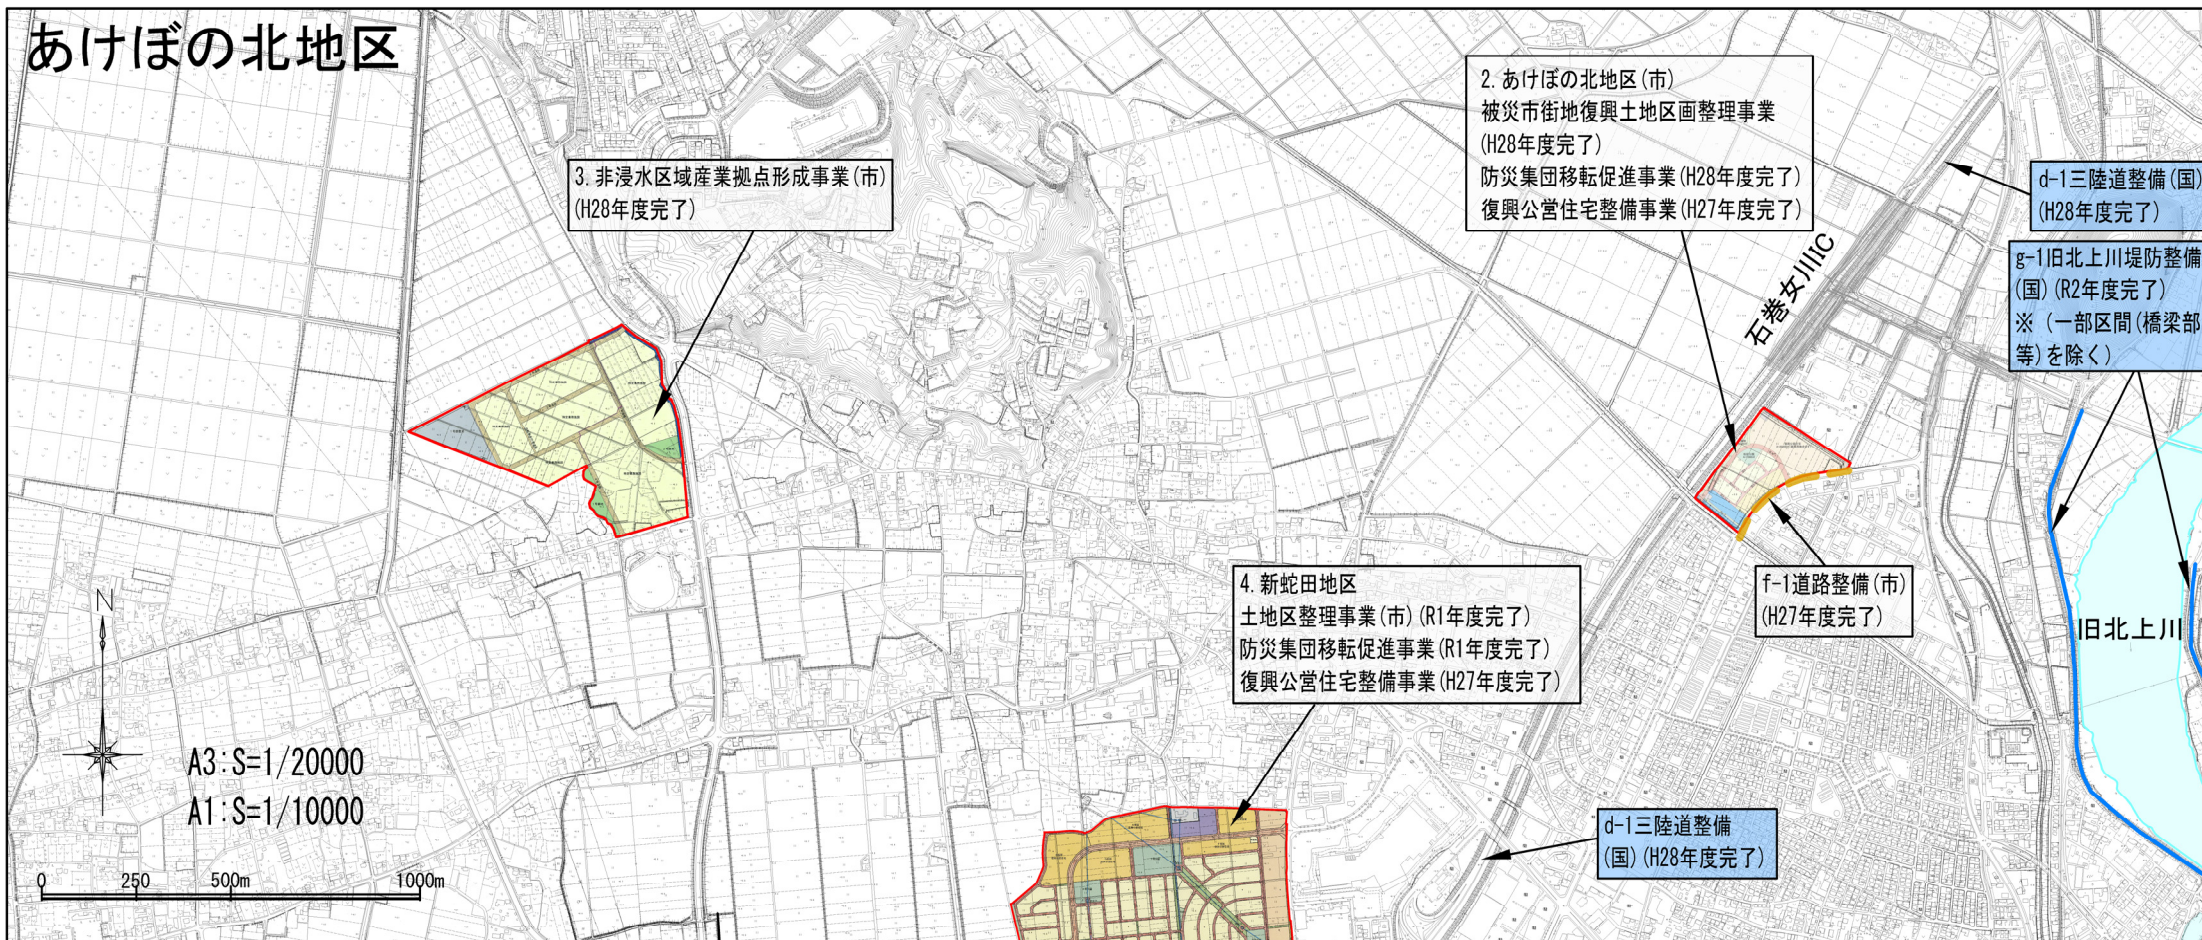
あけぼの北地区

3.非浸水区域産業拠点形成事業(市)
(H28年度完了)

2.あけぼの北地区(市)
被災市街地復興土地区画整理事業
(H28年度完了)
防災集団移転促進事業(H28年度完了)
復興公営住宅整備事業(H27年度完了)

d-1三陸道整備(国)
(H28年度完了)

g-1旧北上川堤防整備
(国)(R2年度完了)
※(一部区間(橋梁部等)を除く)

石巻女川IC

f-1道路整備(市)
(H27年度完了)

4.新蛇田地区
土地区整理事業(市)(R1年度完了)
防災集団移転促進事業(R1年度完了)
復興公営住宅整備事業(H27年度完了)

旧北上川

N

A3:S=1/20000
A1:S=1/10000

0 250 500m 1000m

d-1三陸道整備
(国)(H28年度完了)